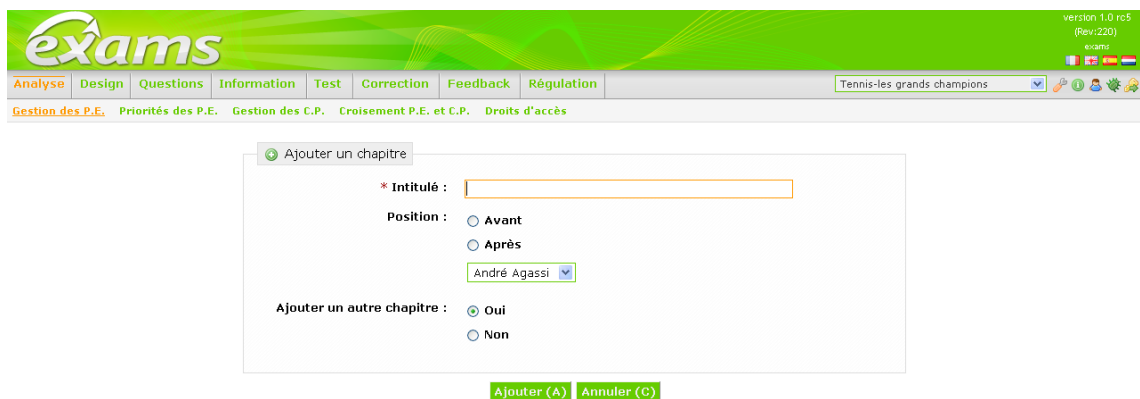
exams

version 1.0 rc5
(Rev:220)
exams

Analyse | Design | Questions | Information | Test | Correction | Feedback | Régulation

Tennis-les grands champions

Gestion des P.E. Priorités des P.E. Gestion des C.P. Croisement P.E. et C.P. Droits d'accès

Ajouter un chapitre

* Intitulé :

Position :
Avant
Après
André Agassi

Ajouter un autre chapitre :
Oui
Non

Ajouter (A) Annuler (C)